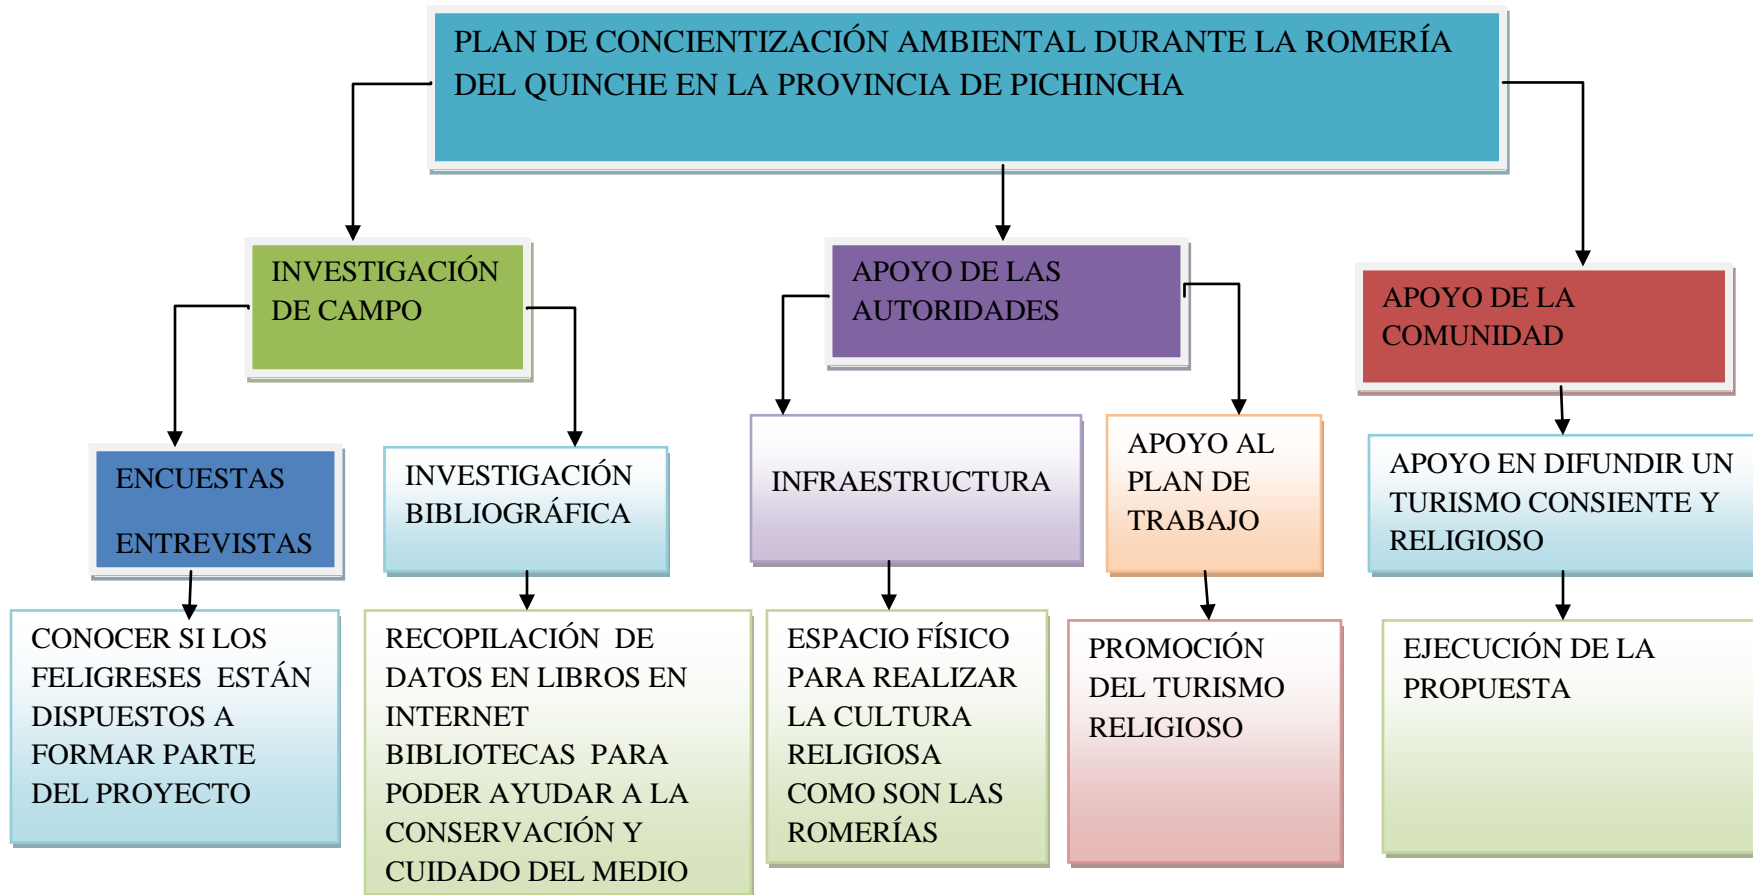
PLAN DE CONCIENTIZACIÓN AMBIENTAL DURANTE LA ROMERÍA DEL QUINCHE EN LA PROVINCIA DE PICHINCHA

INVESTIGACIÓN DE CAMPO

APOYO DE LAS AUTORIDADES

APOYO DE LA COMUNIDAD

ENCUESTAS

ENTREVISTAS

INVESTIGACIÓN BIBLIOGRÁFICA

INFRAESTRUCTURA

APOYO AL PLAN DE TRABAJO

APOYO EN DIFUNDIR UN TURISMO CONSIENTE Y RELIGIOSO

CONOCER SI LOS FELIGRESES ESTÁN DISPUESTOS A FORMAR PARTE DEL PROYECTO

RECOPILACIÓN DE DATOS EN LIBROS EN INTERNET BIBLIOTECAS PARA PODER AYUDAR A LA CONSERVACIÓN Y CUIDADO DEL MEDIO

ESPACIO FÍSICO PARA REALIZAR LA CULTURA RELIGIOSA COMO SON LAS ROMERÍAS

PROMOCIÓN DEL TURISMO RELIGIOSO

EJECUCIÓN DE LA PROPUESTA